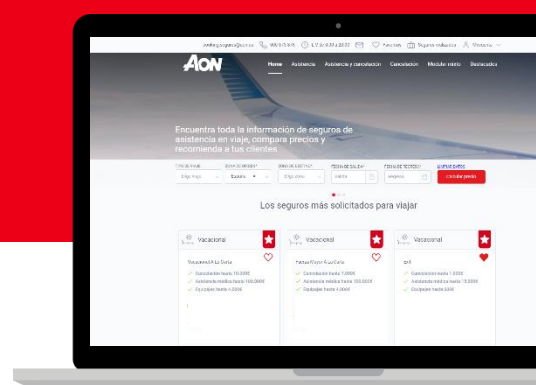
AON

Home Asistencia Asistencia y cancelación Cancelación Modular mixto Destacados

Encuentra toda la información de seguros de asistencia en viaje, compara precios y recomienda a tus clientes

Elige viaje
España
Elige zona
Calcular precio

Los seguros más solicitados para viajar

Vacacional
Vacacional
Vacacional

Cancelación hasta 1.500€
Equipajes hasta 3.000€